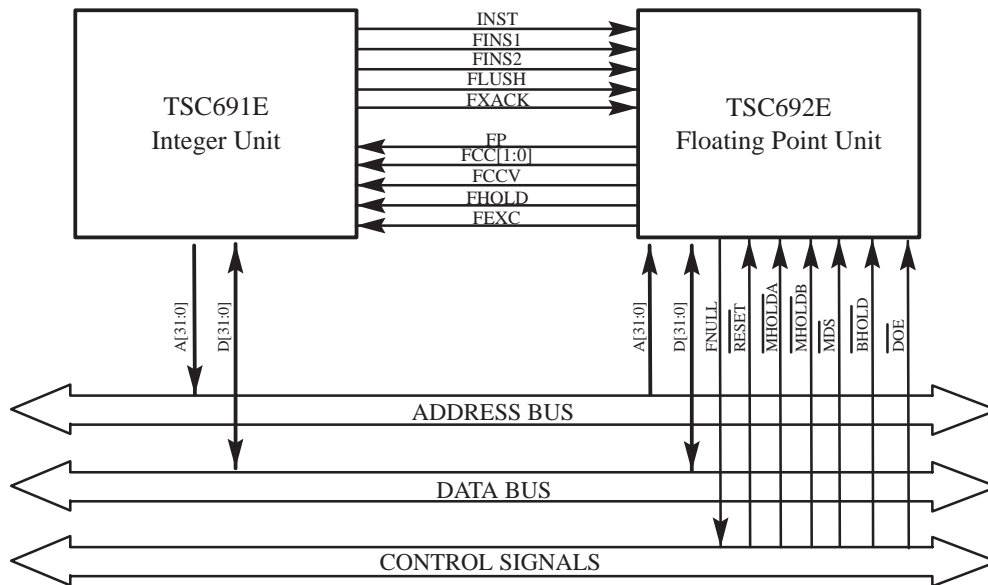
TSC691E
Integer Unit

INST
FINS1
FINS2
FLUSH
FXACK

FP
FCC[1:0]
FCCV
FHOLD
FEXC

TSC692E
Floating Point Unit

A[31:0]
D[31:0]

A[31:0]
D[31:0]
FNULL
$\overline{RESET}$
$\overline{MHOLDA}$
$\overline{MHOLDB}$
$\overline{MDS}$
$\overline{BHOLD}$
$\overline{DOE}$

ADDRESS BUS

DATA BUS

CONTROL SIGNALS